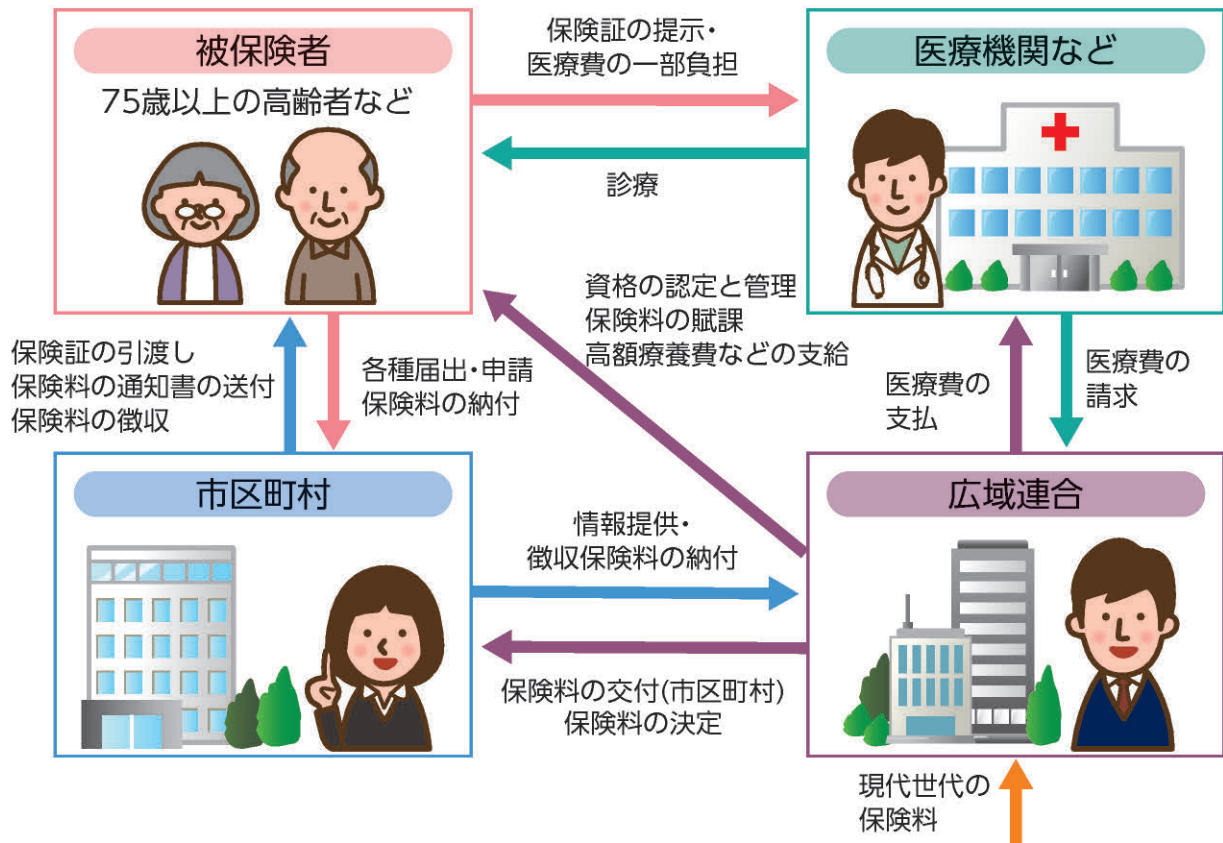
被保険者
75歳以上の高齢者など

保険証の提示・
医療費の一部負担

医療機関など

診療

資格の認定と管理
保険料の賦課
高額療養費などの支給

保険証の引渡し
保険料の通知書の送付
保険料の徴収

各種届出・申請
保険料の納付

医療費の
支払

医療費の
請求

市区町村

情報提供・
徴収保険料の納付

広域連合

保険料の交付(市区町村)
保険料の決定

現代世代の
保険料